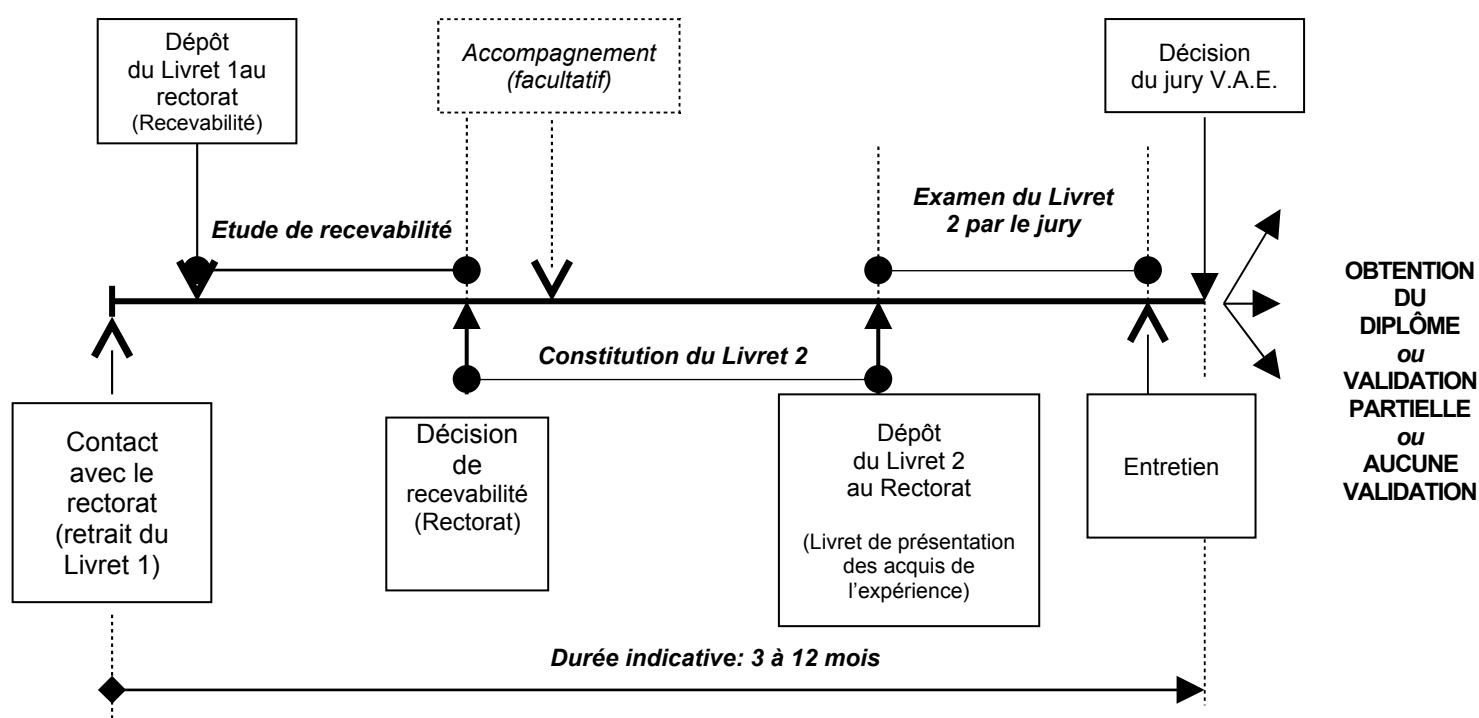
Dépôt du Livret 1au rectorat (Recevabilité)

Accompagnement (facultatif)

Décision du jury V.A.E.

Etude de recevabilité

Examen du Livret 2 par le jury

OBTENTION DU DIPLÔME ou VALIDATION PARTIELLE ou AUCUNE VALIDATION

Constitution du Livret 2

Contact avec le rectorat (retrait du Livret 1)

Décision de recevabilité (Rectorat)

Dépôt du Livret 2 au Rectorat

(Livret de présentation des acquis de l'expérience)

Entretien

Durée indicative: 3 à 12 mois